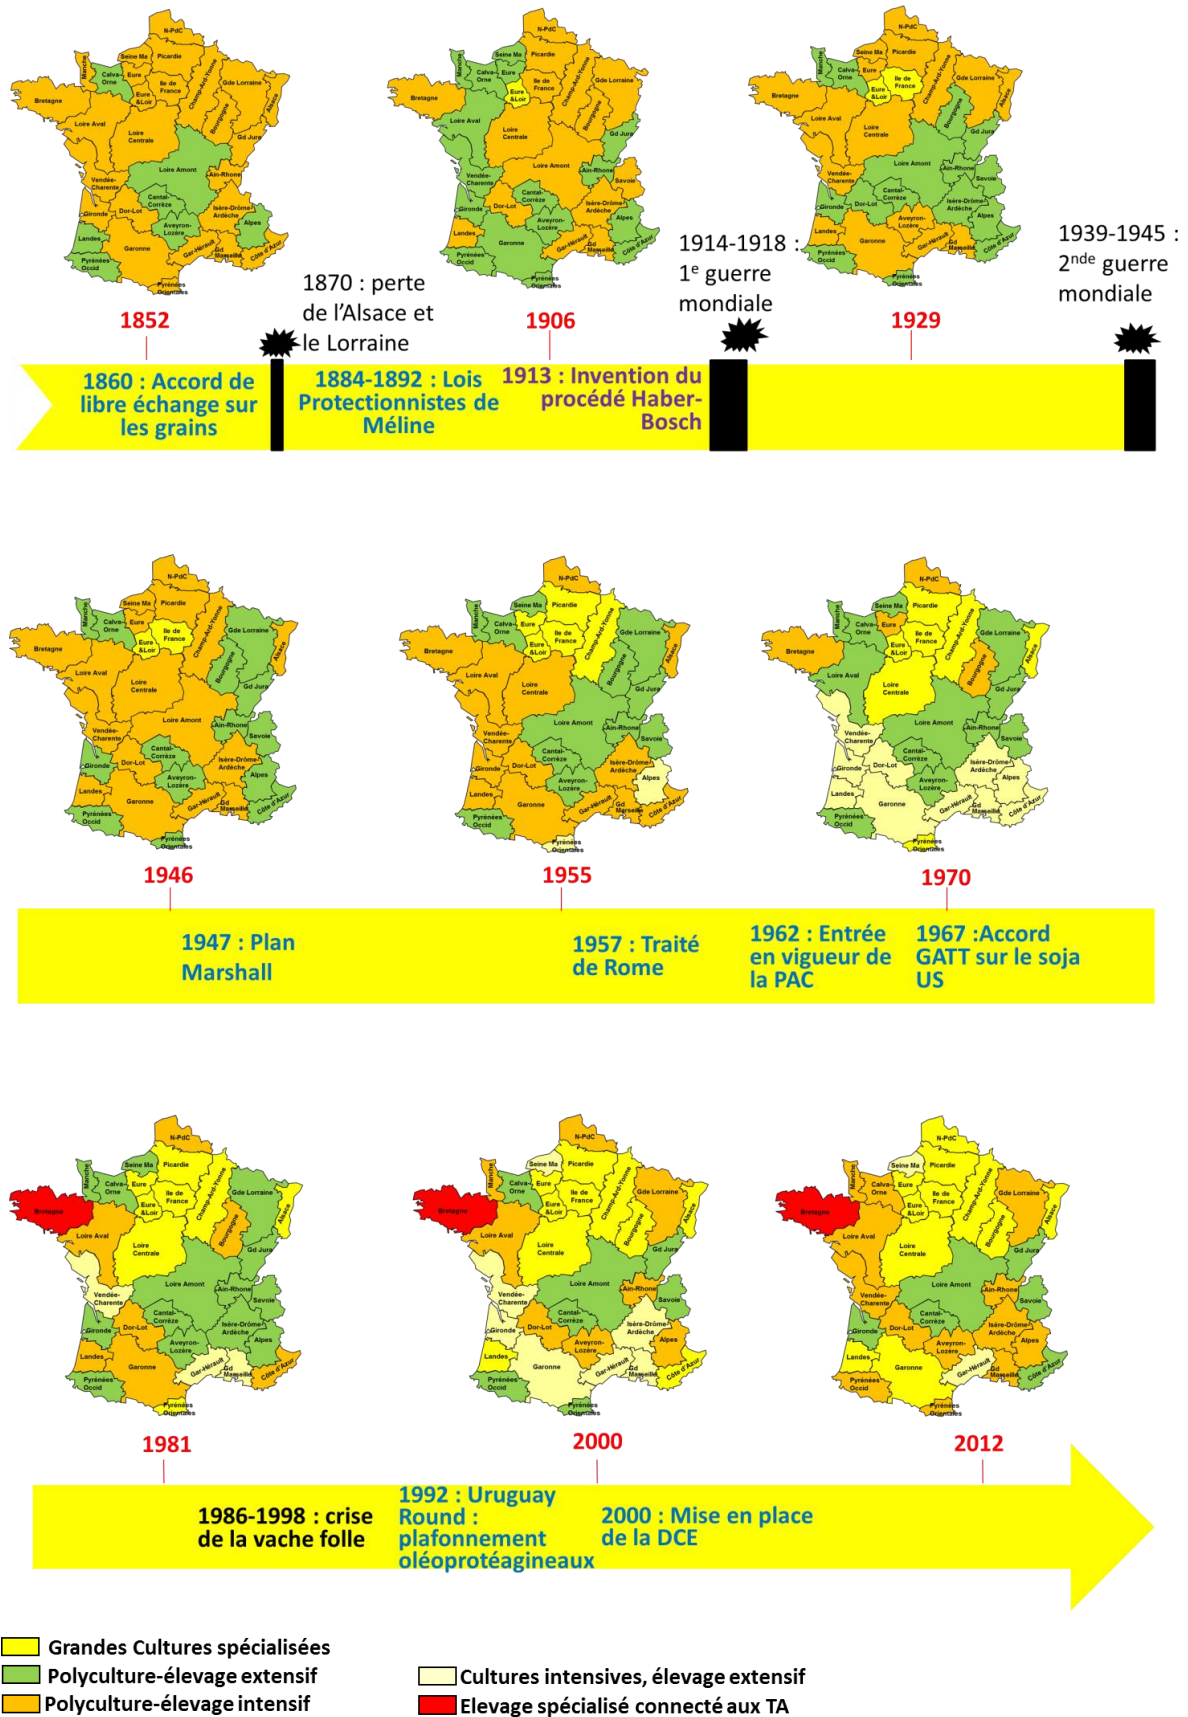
1852

1906

1929

1870 : perte de l'Alsace et le Lorraine

1914-1918 : $1^{e}$ guerre mondiale

1939-1945 : $2^{nde}$ guerre mondiale

1860 : Accord de libre échange sur les grains

1884-1892 : Lois Protectionnistes de Méline

1913 : Invention du procédé Haber-Bosch

1946

1955

1970

1947 : Plan Marshall

1957 : Traité de Rome

1962 : Entrée en vigueur de la PAC

1967 :Accord GATT sur le soja US

1981

2000

2012

1986-1998 : crise de la vache folle

1992 : Uruguay Round : plafonnement oléoprotéagineaux

2000 : Mise en place de la DCE

Grandes Cultures spécialisées
Polyculture-élevage extensif
Polyculture-élevage intensif
Cultures intensives, élevage extensif
Elevage spécialisé connecté aux TA